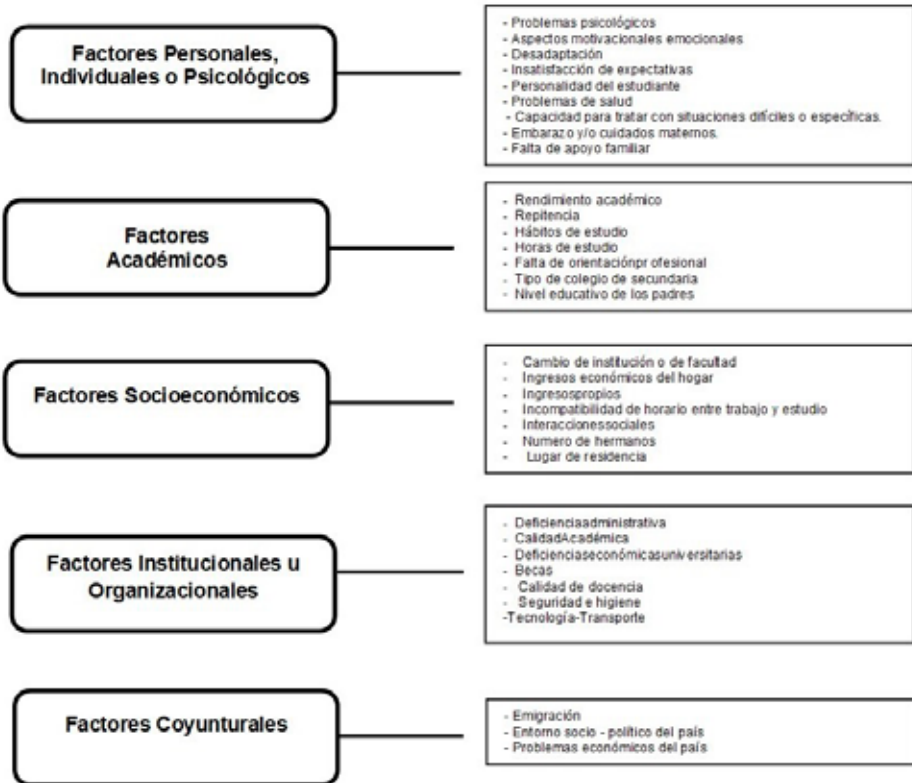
Factores Personales, Individuales o Psicológicos

- Problemas psicológicos
- Aspectos motivacionales emocionales
- Desadaptación
- Insatisfacción de expectativas
- Personalidad del estudiante
- Problemas de salud
- Capacidad para tratar con situaciones difíciles o específicas.
- Embarazo y/o cuidados maternos.
- Falta de apoyo familiar

Factores Académicos

- Rendimiento académico
- Repitencia
- Hábitos de estudio
- Horas de estudio
- Falta de orientaciónpr ofesional
- Tipo de colegio de secundaria
- Nivel educativo de los padres

Factores Socioeconómicos

- Cambio de institución o de facultad
- Ingresos económicos del hogar
- Ingresospropios
- Incompatibilidad de horario entre trabajo y estudio
- Interaccionessociales
- Numero de hermanos
- Lugar de residencia

Factores Institucionales u Organizacionales

- Deficienciaadministrativa
- CalidadAcadémica
- Deficienciaseconómicasuniv ersitarias
- Becas
- Calidad de docencia
- Seguridad e higiene
-Tecnología-Transporte

Factores Coyunturales

- Emigración
- Entorno socio - político del país
- Problemas económicos del país